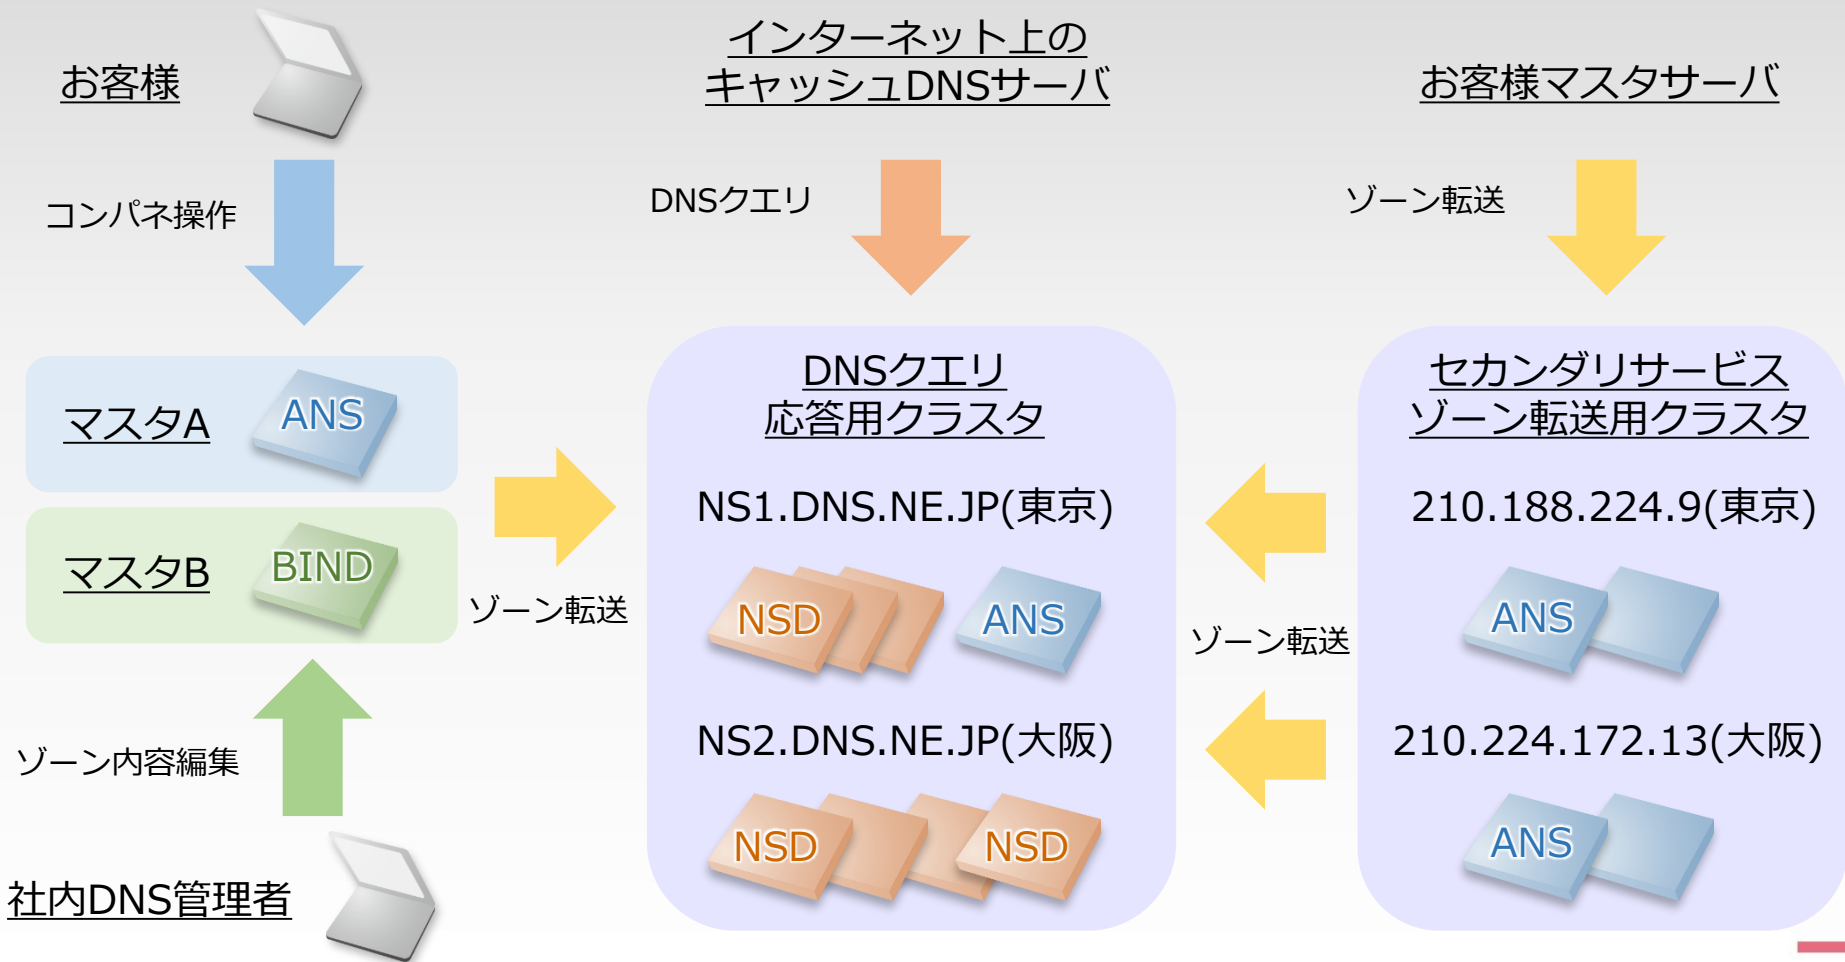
お客様

インターネット上の
キャッシュDNSサーバ

お客様マスタサーバ

コンパネ操作

DNSクエリ

ゾーン転送

マスタA ANS

マスタB BIND

ゾーン転送

DNSクエリ
応答用クラスタ

NS1.DNS.NE.JP(東京)

NSD ANS

NS2.DNS.NE.JP(大阪)

NSD NSD

セカンダリサービス
ゾーン転送用クラスタ

210.188.224.9(東京)

ANS

ゾーン転送

210.224.172.13(大阪)

ANS

ゾーン内容編集

社内DNS管理者